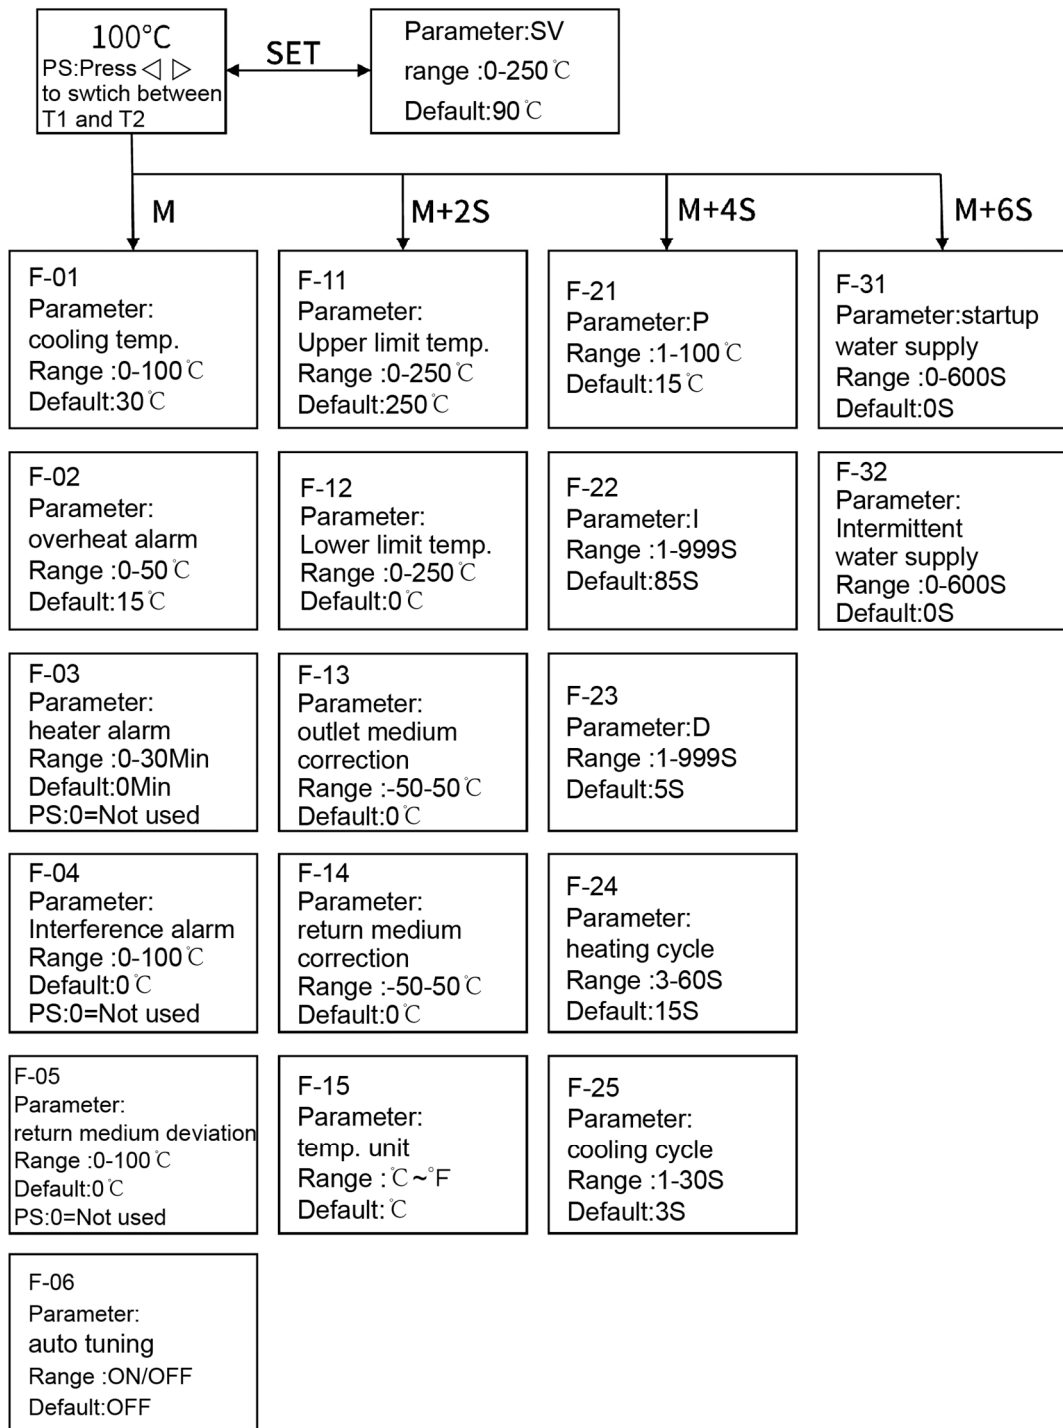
100°C
PS:Press ◁ ▷ to swtich between T1 and T2

SET

Parameter:SV
range :0-250℃
Default:90℃

M

M+2S

M+4S

M+6S

F-01
Parameter:
cooling temp.
Range :0-100℃
Default:30℃

F-02
Parameter:
overheat alarm
Range :0-50℃
Default:15℃

F-03
Parameter:
heater alarm
Range :0-30Min
Default:0Min
PS:0=Not used

F-04
Parameter:
Interference alarm
Range :0-100℃
Default:0℃
PS:0=Not used

F-05
Parameter:
return medium deviation
Range :0-100℃
Default:0℃
PS:0=Not used

F-06
Parameter:
auto tuning
Range :ON/OFF
Default:OFF

F-11
Parameter:
Upper limit temp.
Range :0-250℃
Default:250℃

F-12
Parameter:
Lower limit temp.
Range :0-250℃
Default:0℃

F-13
Parameter:
outlet medium correction
Range :-50-50℃
Default:0℃

F-14
Parameter:
return medium correction
Range :-50-50℃
Default:0℃

F-15
Parameter:
temp. unit
Range :℃~°F
Default:℃

F-21
Parameter:P
Range :1-100℃
Default:15℃

F-22
Parameter:I
Range :1-999S
Default:85S

F-23
Parameter:D
Range :1-999S
Default:5S

F-24
Parameter:
heating cycle
Range :3-60S
Default:15S

F-25
Parameter:
cooling cycle
Range :1-30S
Default:3S

F-31
Parameter:startup water supply
Range :0-600S
Default:0S

F-32
Parameter:
Intermittent water supply
Range :0-600S
Default:0S